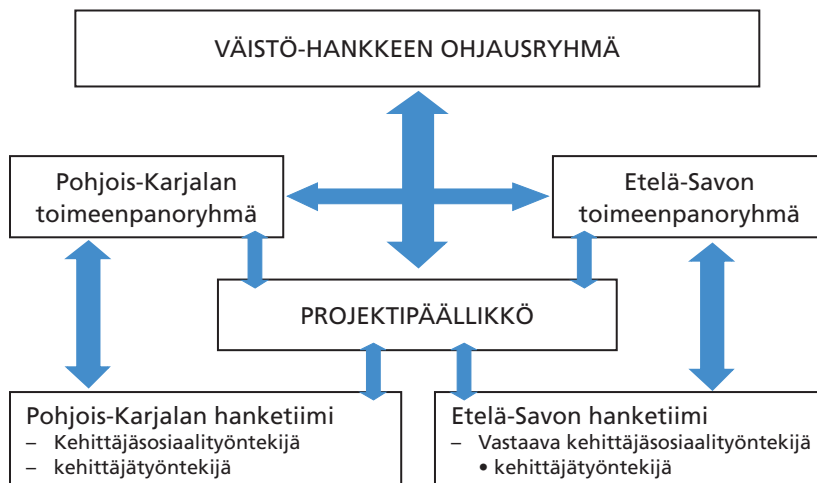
VÄISTÖ-HANKKEEN OHJAUSRYHMÄ

Pohjois-Karjalan toimeenpanoryhmä

Etelä-Savon toimeenpanoryhmä

PROJEKTIPÄÄLLIKKÖ

Pohjois-Karjalan hanketiimi
– Kehittäjäsosiaalityöntekijä
– kehittäjätyöntekijä

Etelä-Savon hanketiimi
– Vastaava kehittäjäsosiaalityöntekijä
• kehittäjätyöntekijä